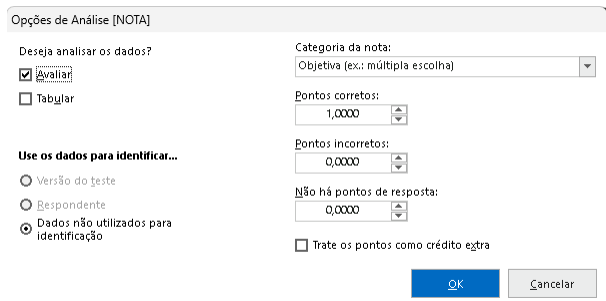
Opções de Análise [NOTA]

Deseja analisar os dados?

Avaliar

Tabular

Use os dados para identificar...

Versão do teste

Respondente

Dados não utilizados para identificação

Categoria da nota:

Objetiva (ex.: múltipla escolha)

Pontos corretos:

1,0000

Pontos incorretos:

0,0000

Não há pontos de resposta:

0,0000

Trate os pontos como crédito extra

OK

Cancelar